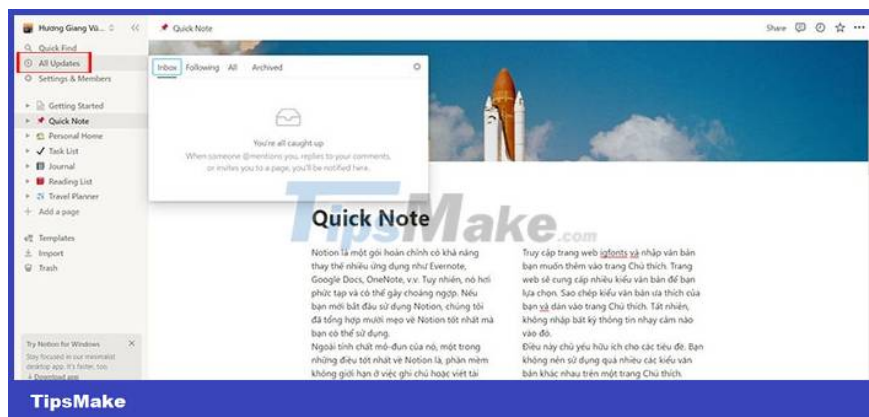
Hương Giang Vũ... Quick Note Share ☆ ···

Quick Find
All Updates
Settings & Members

Getting Started
Quick Note
Personal Home
Task List
Journal
Reading List
Travel Planner
Add a page

Templates
Import
Trash

Try Notion for Windows
Stay focused in our minimalist desktop app. It's faster, too.
Download app

Inbox Following All Archived

You're all caught up
When someone @mentions you, replies to your comments, or invites you to a page, you'll be notified here.

TipsMake.com

Quick Note

Notion là một gói hoàn chỉnh có khả năng thay thế nhiều ứng dụng như Evernote, Google Docs, OneNote, v.v. Tuy nhiên, nó hơi phức tạp và có thể gây choáng ngợp. Nếu bạn mới bắt đầu sử dụng Notion, chúng tôi đã tổng hợp mười mẹo về Notion tốt nhất mà bạn có thể sử dụng.

Ngoài tính chất mô-đun của nó, một trong những điều tốt nhất về Notion là, phần mềm không giới hạn ở việc ghi chú hoặc viết tài

Truy cập trang web igfonts và nhập văn bản bạn muốn thêm vào trang Chú thích. Trang web sẽ cung cấp nhiều kiểu văn bản để bạn lựa chọn. Sao chép kiểu văn bản ưa thích của bạn và dán vào trang Chú thích. Tất nhiên, không nhập bất kỳ thông tin nhạy cảm nào vào đó.

Điều này chủ yếu hữu ích cho các tiêu đề. Bạn không nên sử dụng quá nhiều các kiểu văn bản khác nhau trên một trang Chú thích.

TipsMake